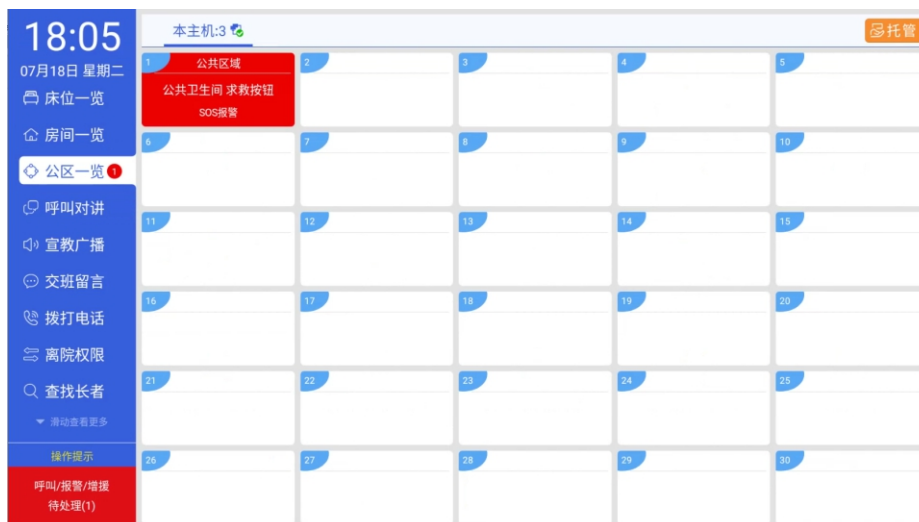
18:05
07月18日 星期二
床位一览
房间一览
公区一览 1
呼叫对讲
宣教广播
交班留言
拨打电话
离院权限
查找长者
滑动查看更多
操作提示
呼叫/报警/增援 待处理(1)

本主机:3
托管

| 1 公共区域 公共卫生间 求救按钮 SOS报警 | 2 | 3 | 4 | 5 |
|---|---|---|---|---|
| 6 | 7 | 8 | 9 | 10 |
| 11 | 12 | 13 | 14 | 15 |
| 16 | 17 | 18 | 19 | 20 |
| 21 | 22 | 23 | 24 | 25 |
| 26 | 27 | 28 | 29 | 30 |